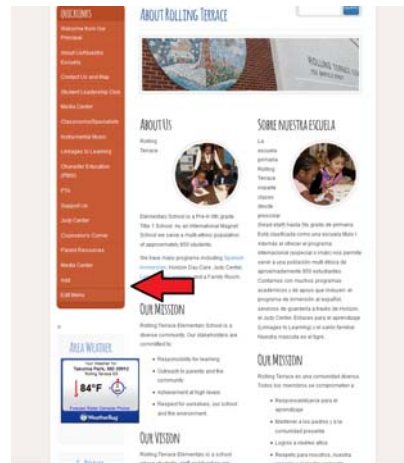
QUICKLINKS

Welcome from Our Principal

About La Escuela Escuela

Contact Us and Map

Student Leadership Club

Media Center

Classrooms/Specialists

Instrumental Music

Linkages to Learning

Character Education (PBIS)

PTA

Support Us

Judy Center

Counselor's Corner

Parent Resources

Media Center

Add

Edit Menu

AREA WEATHER

Your Weather for Takoma Park, MD 20912

84°F

WeatherBug

ABOUT ROLLING TERRACE

ABOUT US

Rolling Terrace

Elementary School is a Pre-k-5th grade Title 1 School. As an International Magnet School we serve a multi-ethnic population of approximately 850 students.

We have many programs including Spanish Immersion, Head Start, Day Care, Judy Center, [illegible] and a Family Room.

OUR MISSION

Rolling Terrace Elementary School is a diverse community. Our stakeholders are committed to:

Responsibility for learning

Outreach to parents and the community

Achievement at high levels

Respect for ourselves, our school and the environment

OUR VISION

Rolling Terrace Elementary is a school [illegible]

SOBRE NUESTRA ESCUELA

La escuela primaria Rolling Terrace incluye clases desde preescolar

(kinder) hasta 5to grado de primaria. Está clasificada como una escuela título I. Intentas el ofrecer el programa internacional (especial o imán) nos permite servir a una población multi étnica de aproximadamente 850 estudiantes. Contamos con muchos programas académicos y de apoyo que incluyen: el programa de inmersión al español, servicios de guardería a través de Horizon, el Judy Center, Enlaces para el aprendizaje (Linkages to Learning) y el salón familiar. Nuestra escuela es el lugar.

OUR MISSION

Rolling Terrace es una comunidad diversa. Todos los miembros se comprometen a:

Responsabilidad para el aprendizaje

Mantener a los padres y a la comunidad presente

Logros a niveles altos

Respeto para nosotros, nuestra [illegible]